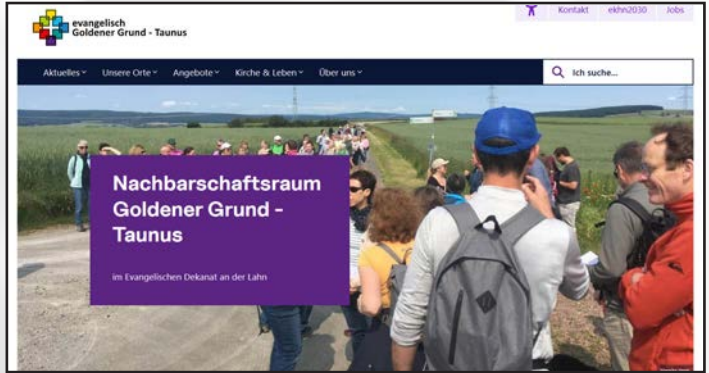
evangelisch
Goldener Grund - Taunus

Kontakt ekhn2030 Jobs

Aktuelles Unsere Orte Angebote Kirche & Leben Über uns

Ich suche...

Nachbarschaftsraum Goldener Grund - Taunus

im Evangelischen Dekanat an der Lahn